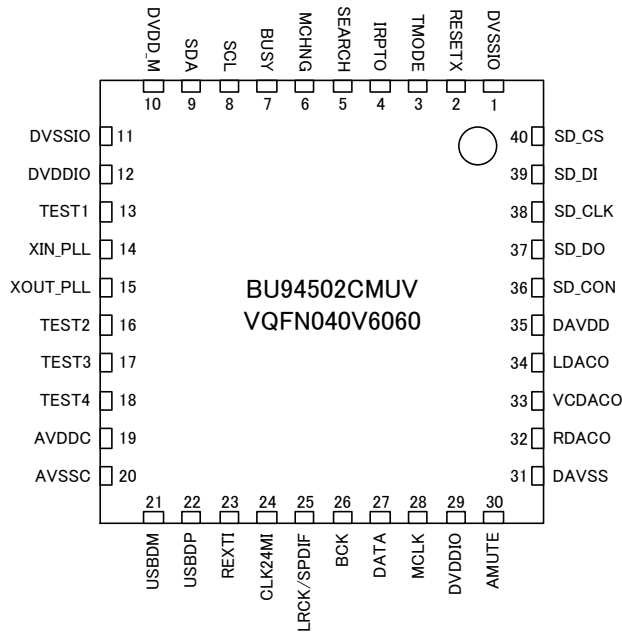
DVDD_M 10
SDA 9
SCL 8
BUSY 7
MCHNG 6
SEARCH 5
IRPTO 4
TMODE 3
RESETX 2
DVSSIO 1

DVSSIO 11
DVDDIO 12
TEST1 13
XIN_PLL 14
XOUT_PLL 15
TEST2 16
TEST3 17
TEST4 18
AVDDC 19
AVSSC 20

40 SD_CS
39 SD_DI
38 SD_CLK
37 SD_DO
36 SD_CON
35 DAVDD
34 LDACO
33 VCDACO
32 RDACO
31 DAVSS

BU94502CMUV
VQFN040V6060

21 USBDM
22 USBDP
23 REXTI
24 CLK24MI
25 LRCK/SPDIF
26 BCK
27 DATA
28 MCLK
29 DVDDIO
30 AMUTE